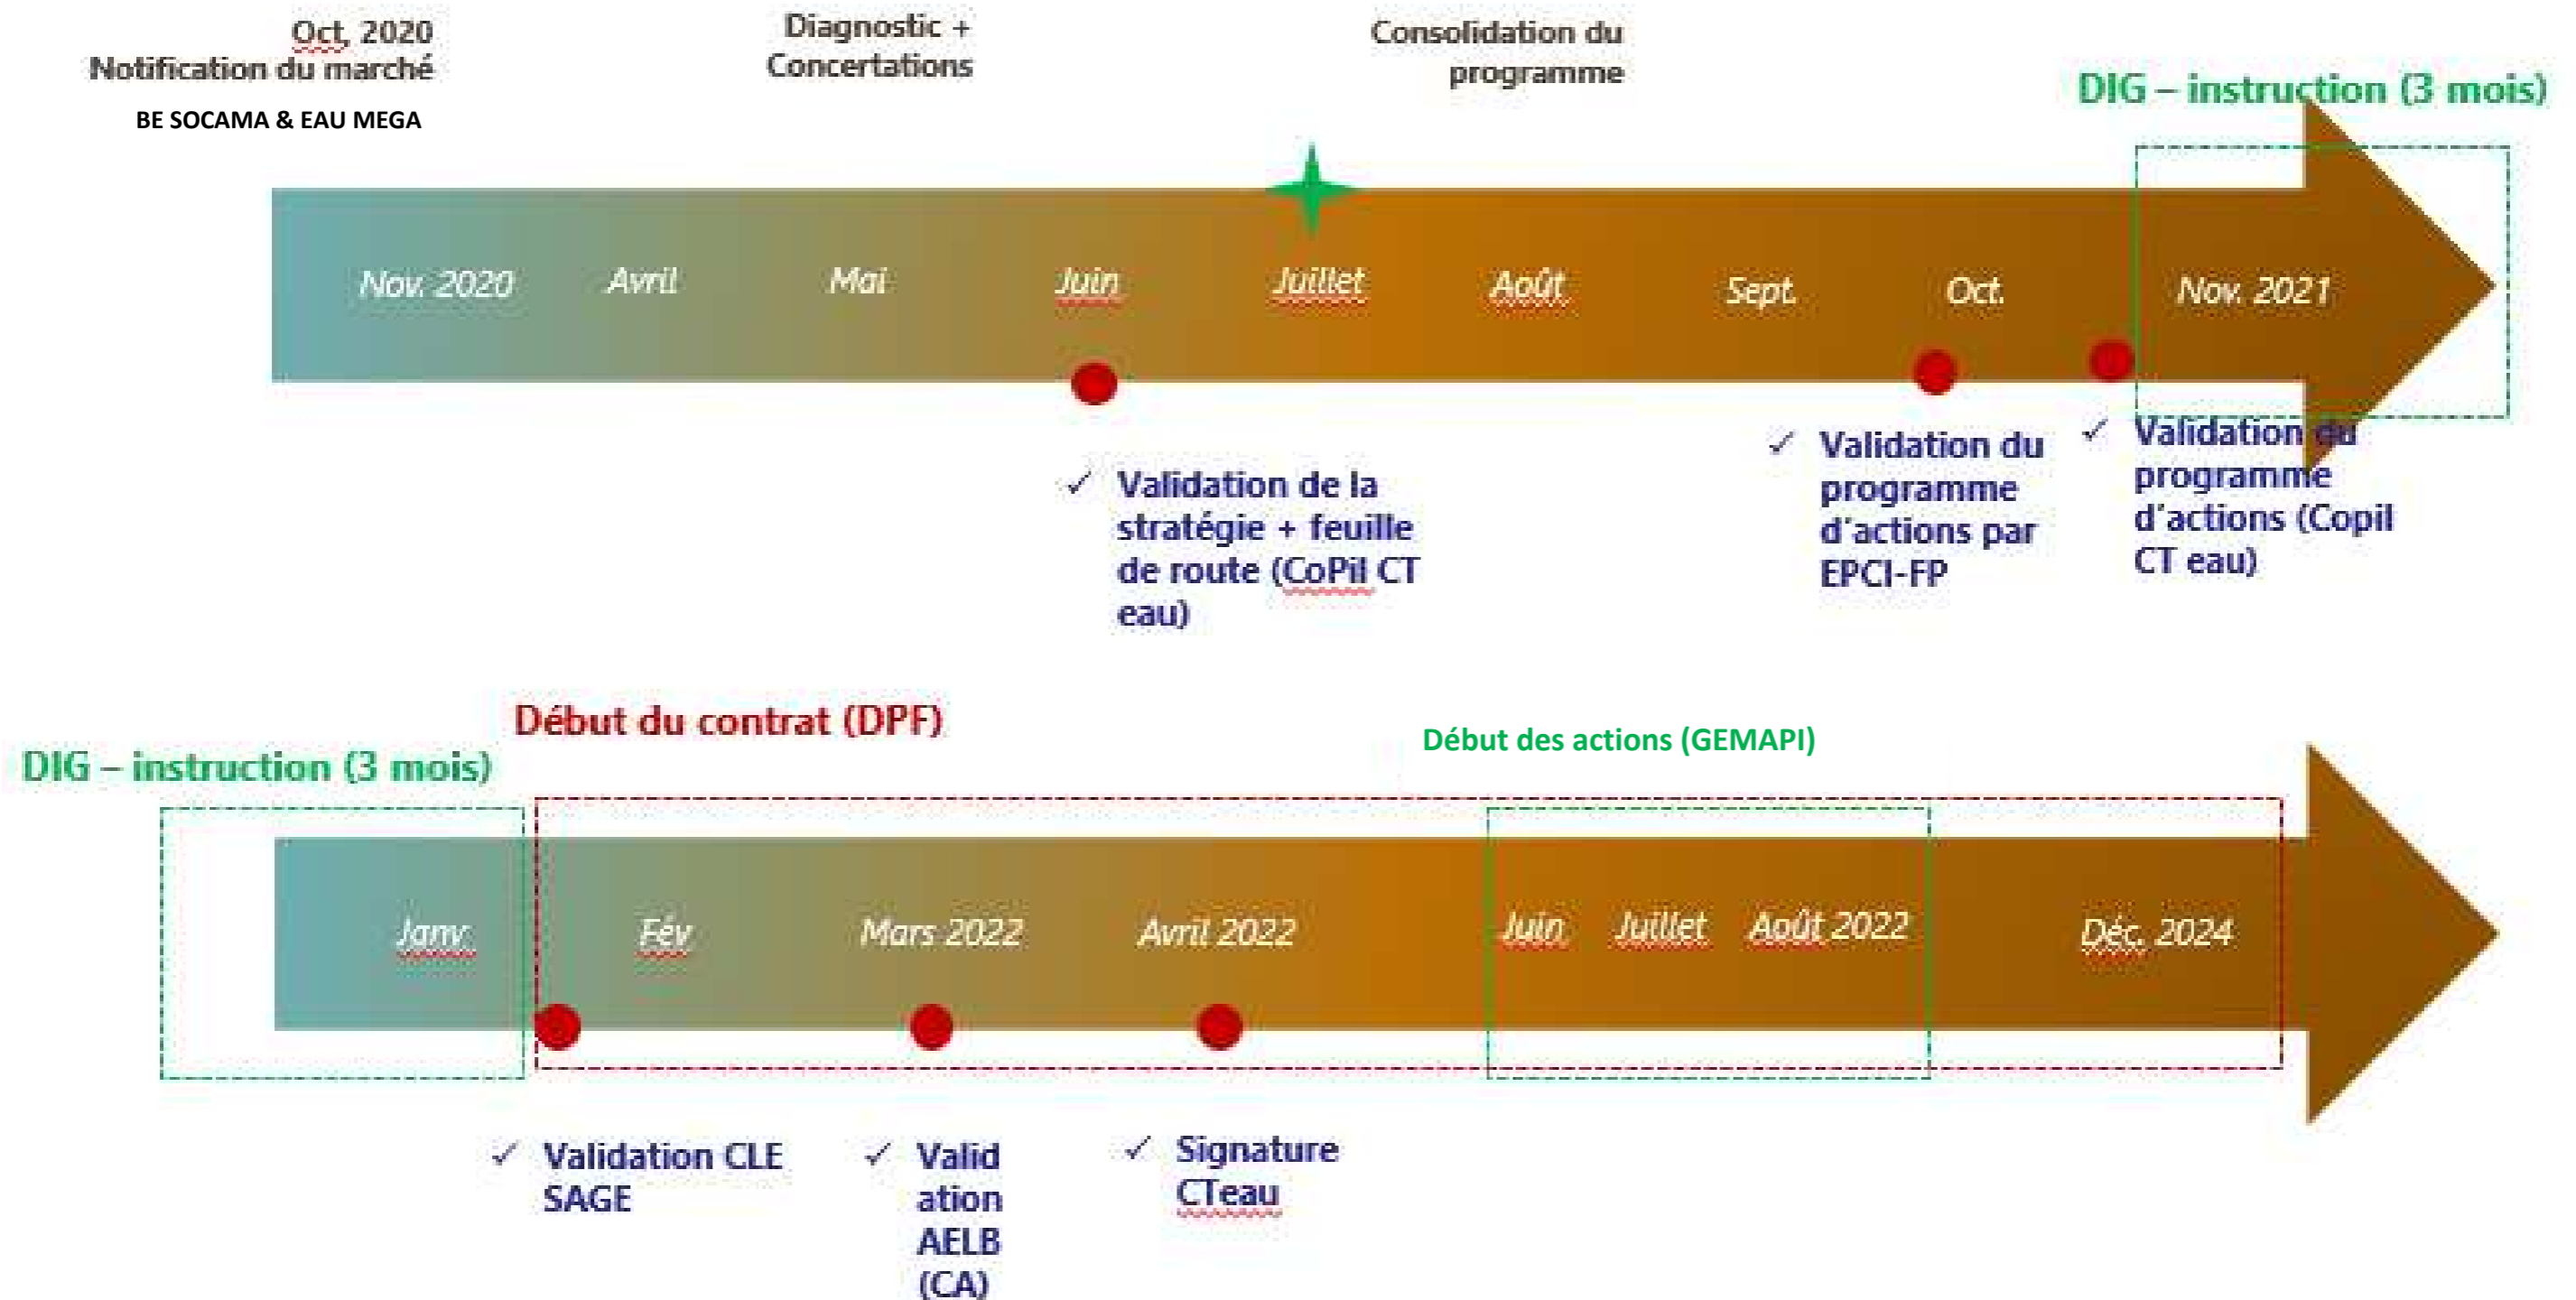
Oct, 2020
Notification du marché
BE SOCAMA & EAU MEGA

Diagnostic + Concertations

Consolidation du programme

DIG – instruction (3 mois)

Nov. 2020 Avril Mai Juin Juillet Août Sept. Oct. Nov. 2021

✓ Validation de la stratégie + feuille de route (CoPil CT eau)

✓ Validation du programme d'actions par EPCI-FP

✓ Validation du programme d'actions (Copil CT eau)

Début du contrat (DPF)

DIG – instruction (3 mois)

Début des actions (GEMAPI)

Janv. Fév Mars 2022 Avril 2022 Juin Juillet Août 2022 Déc. 2024

✓ Validation CLE SAGE

✓ Valid ation AELB (CA)

✓ Signature CTeau